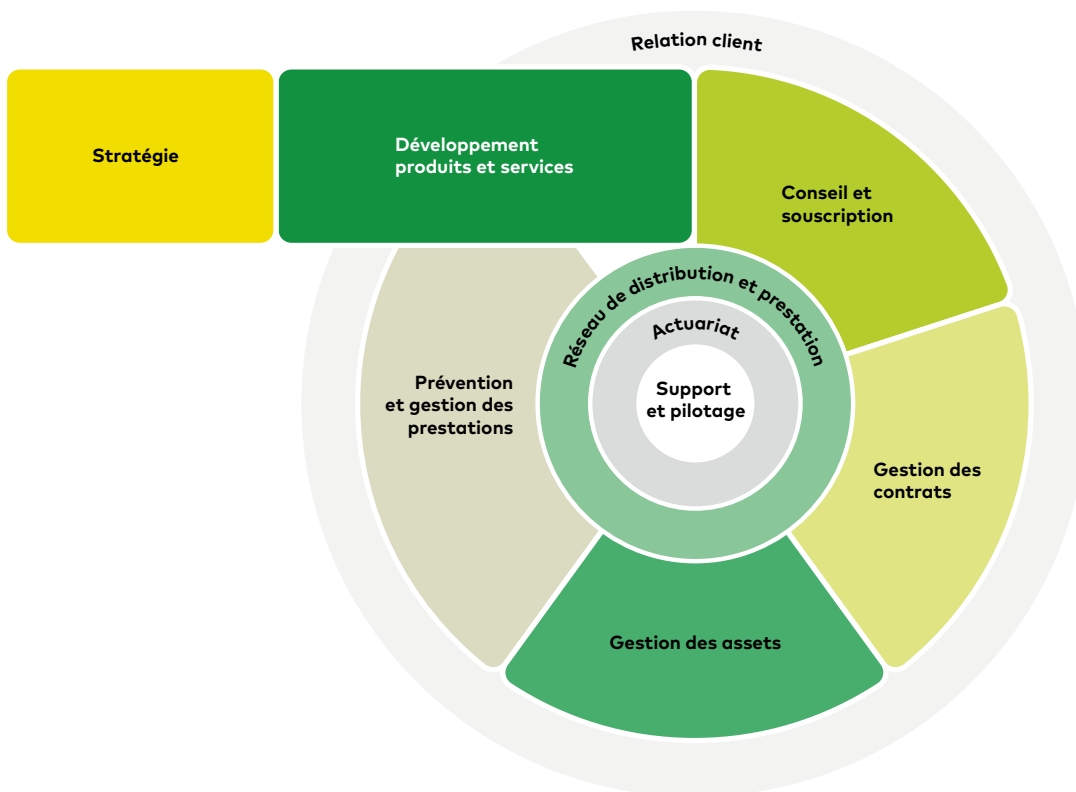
Relation client

Stratégie

Développement produits et services

Conseil et souscription

Réseau de distribution et prestation

Actuariat

Support et pilotage

Prévention et gestion des prestations

Gestion des contrats

Gestion des assets